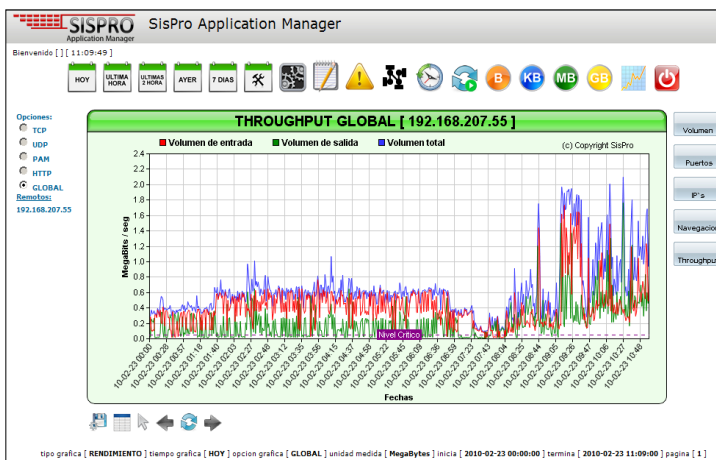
SISPRO
Application Manager
SisPro Application Manager

Bienvenido [ ] [ 11:09:49 ]

HOY
ULTIMA HORA
ULTIMAS 2 HORA
AYER
7 DIAS

B
KB
MB
GB

Opciones:
TCP
UDP
PAM
HTTP
GLOBAL
Remotos:
192.168.207.55

THROUGHPUT GLOBAL [ 192.168.207.55 ]

Volumen de entrada
Volumen de salida
Volumen total
(c) Copyright SisPro

MegaBits / seg

2.4
2.2
2.0
1.8
1.6
1.4
1.2
1.0
0.8
0.6
0.4
0.2
0.0

Nivel Critico

10-02-23 00:00
10-02-23 00:28
10-02-23 00:57
10-02-23 01:18
10-02-23 01:40
10-02-23 02:03
10-02-23 02:25
10-02-23 02:48
10-02-23 03:12
10-02-23 03:35
10-02-23 03:56
10-02-23 04:15
10-02-23 04:37
10-02-23 04:58
10-02-23 05:24
10-02-23 05:45
10-02-23 06:09
10-02-23 06:36
10-02-23 06:59
10-02-23 07:23
10-02-23 07:43
10-02-23 08:04
10-02-23 08:25
10-02-23 08:44
10-02-23 09:05
10-02-23 09:26
10-02-23 09:47
10-02-23 10:06
10-02-23 10:27
10-02-23 10:48

Fechas

Volumen
Puertos
IP's
Navegacion
Throughput

tipo grafica [ RENDIMIENTO ] tiempo grafica [ HOY ] opcion grafica [ GLOBAL ] unidad medida [ MegaBytes ] inicia [ 2010-02-23 00:00:00 ] termina [ 2010-02-23 11:00:00 ] pagina [ 1 ]